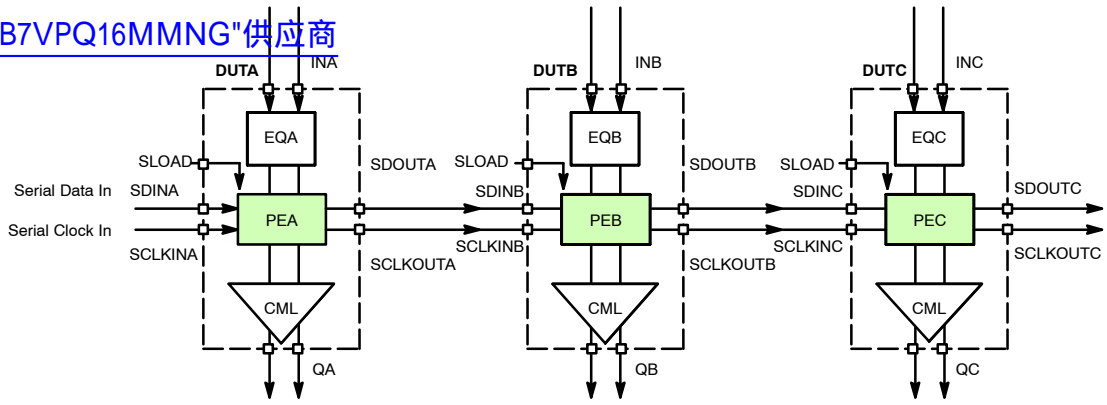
B7VPQ16MMNG"供应商

DUTA
INA
EQA
SLOAD
SDOUTA
Serial Data In
SDINA
PEA
Serial Clock In
SCLKINA
SCLKOUTA
CML
QA

DUTB
INB
EQB
SLOAD
SDOUTB
SDINB
PEB
SCLKINB
SCLKOUTB
CML
QB

DUTC
INC
EQC
SLOAD
SDINC
PEC
SDOUTC
SCLKINC
SCLKOUTC
CML
QC